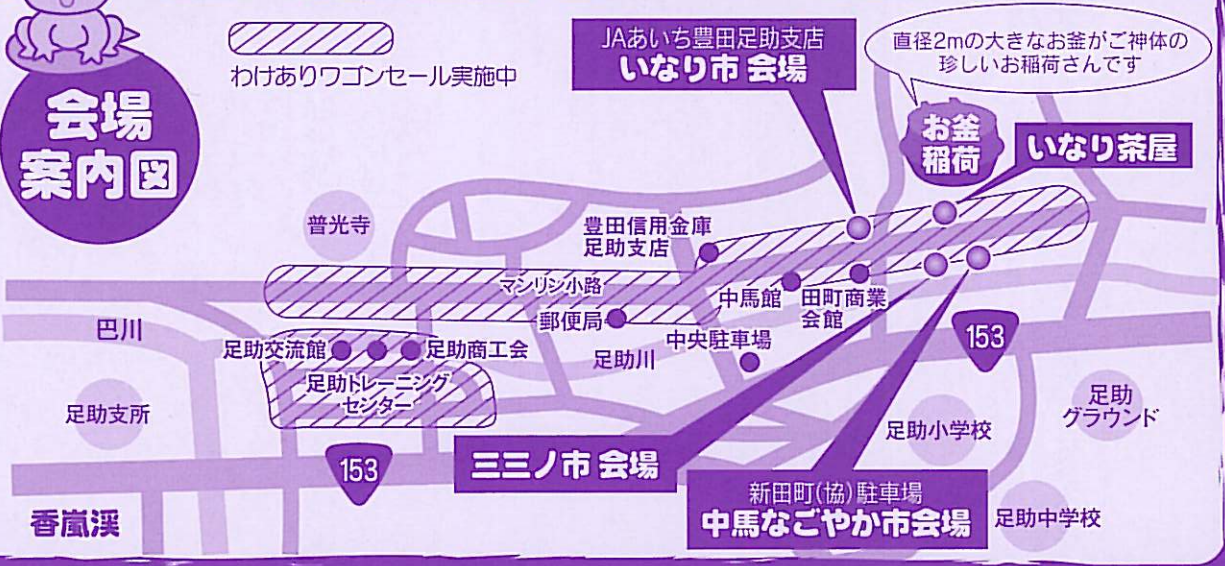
会場
案内図

わけありワゴンセール実施中

JAあいち豊田足助支店
いなり市 会場

直径2mの大きなお釜がご神体の珍しいお稲荷さんです

お釜稲荷

いなり茶屋

普光寺

豊田信用金庫
足助支店

マンリン小路

中馬館

田町商業会館

郵便局

中央駐車場

巴川

足助交流館

足助商工会

足助トレーニングセンター

足助川

153

足助
グラウンド

足助支所

足助小学校

153

三三ノ市 会場

新田町(協)駐車場
中馬なごやか市会場

足助中学校

香嵐渓